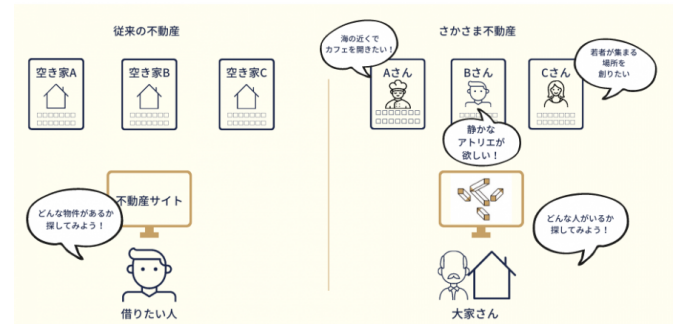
従来の不動産

空き家A

空き家B

空き家C

不動産サイト

どんな物件があるか探してみよう！

借りたい人

さかさま不動産

海の近くでカフェを開きたい！

Aさん

Bさん

Cさん

若者が集まる場所を創りたい

静かなアトリエが欲しい！

どんな人がいるか探してみよう！

大家さん